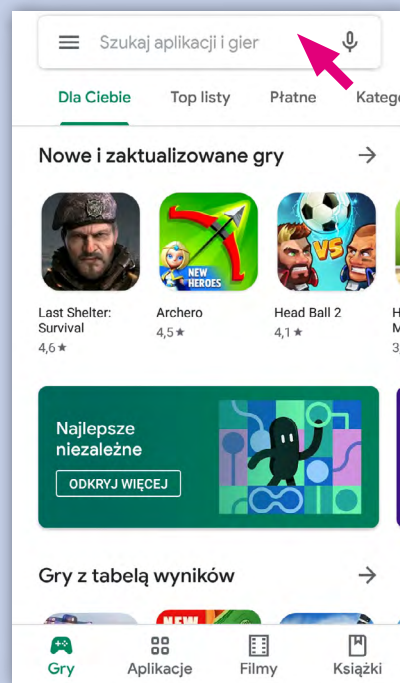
Szukaj aplikacji i gier

Dla Ciebie Top listy Płatne Kateg

Nowe i zaktualizowane gry

Last Shelter: Survival
4,6 ★

NEW HEROES
Archero
4,5 ★

VS
Head Ball 2
4,1 ★

H
M
3

Najlepsze niezależne

ODKRYJ WIĘCEJ

Gry z tabelą wyników

NEW

Gry Aplikacje Filmy Książki